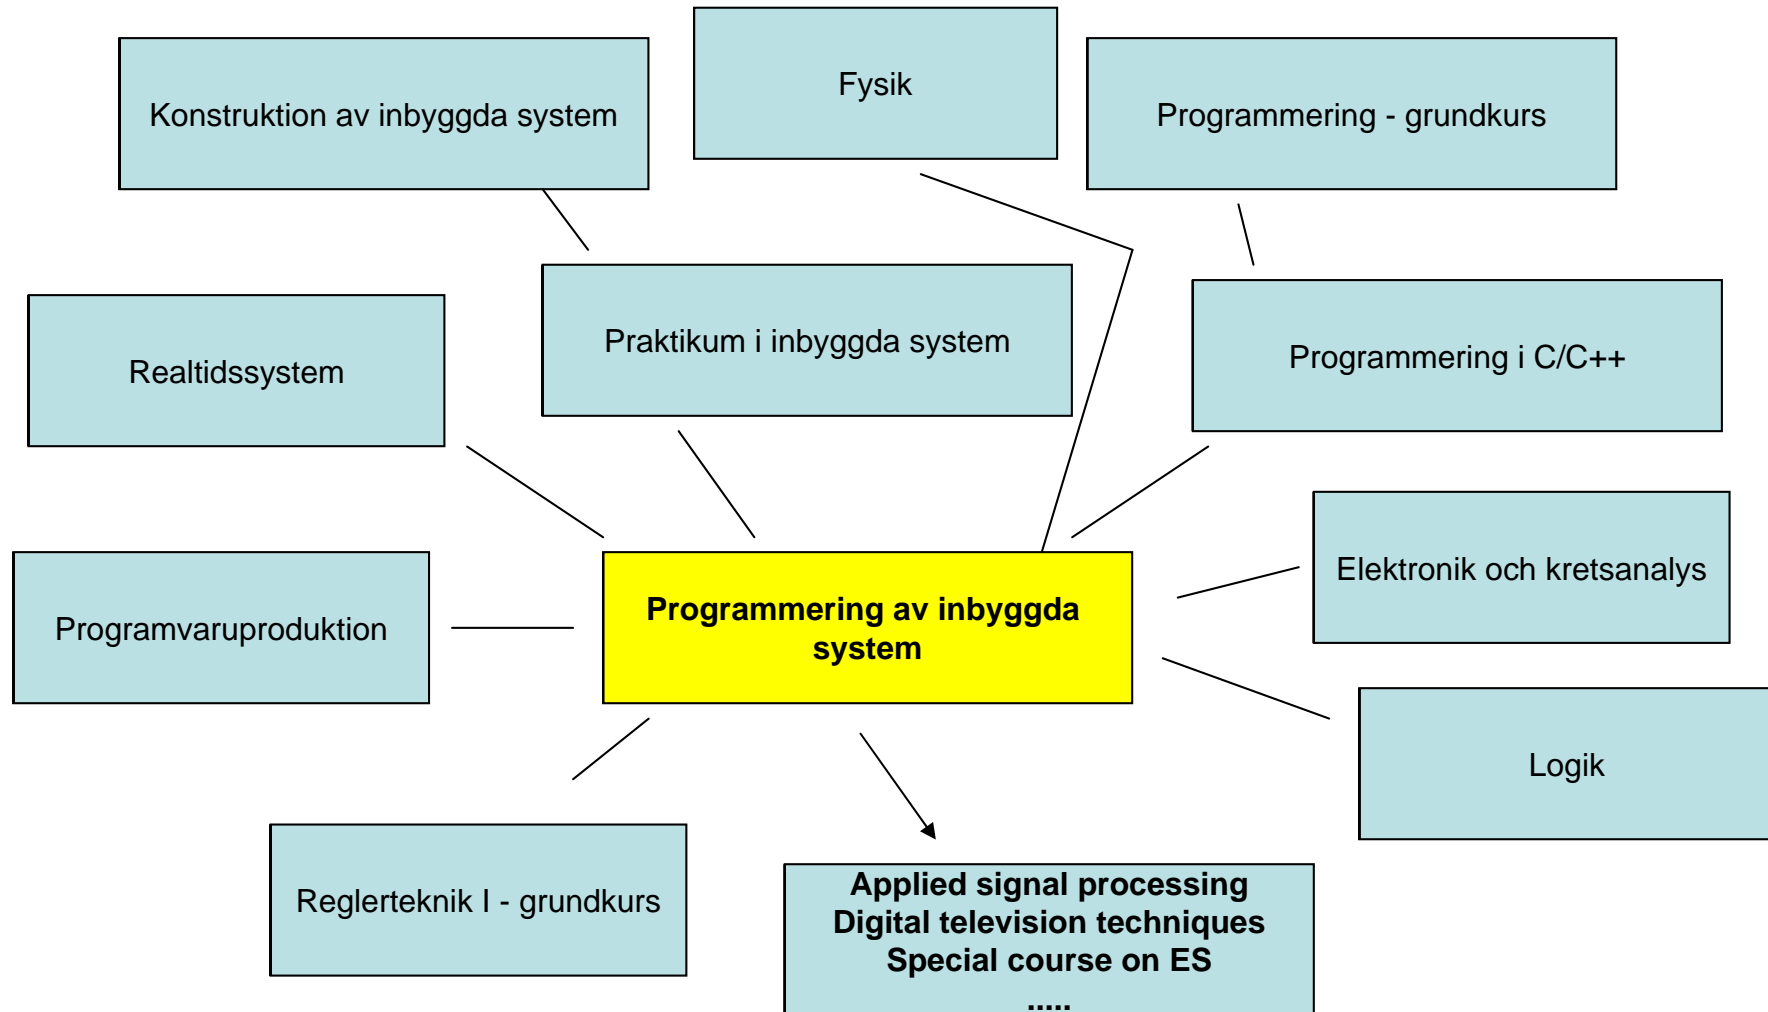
Konstruktion av inbyggda system

Fysik

Programmering - grundkurs

Realtidssystem

Praktikum i inbyggda system

Programmering i C/C++

Elektronik och kretsanalys

Programvaruproduktion

Programmering av inbyggda system

Logik

Reglerteknik I - grundkurs

Applied signal processing
Digital television techniques
Special course on ES
.....